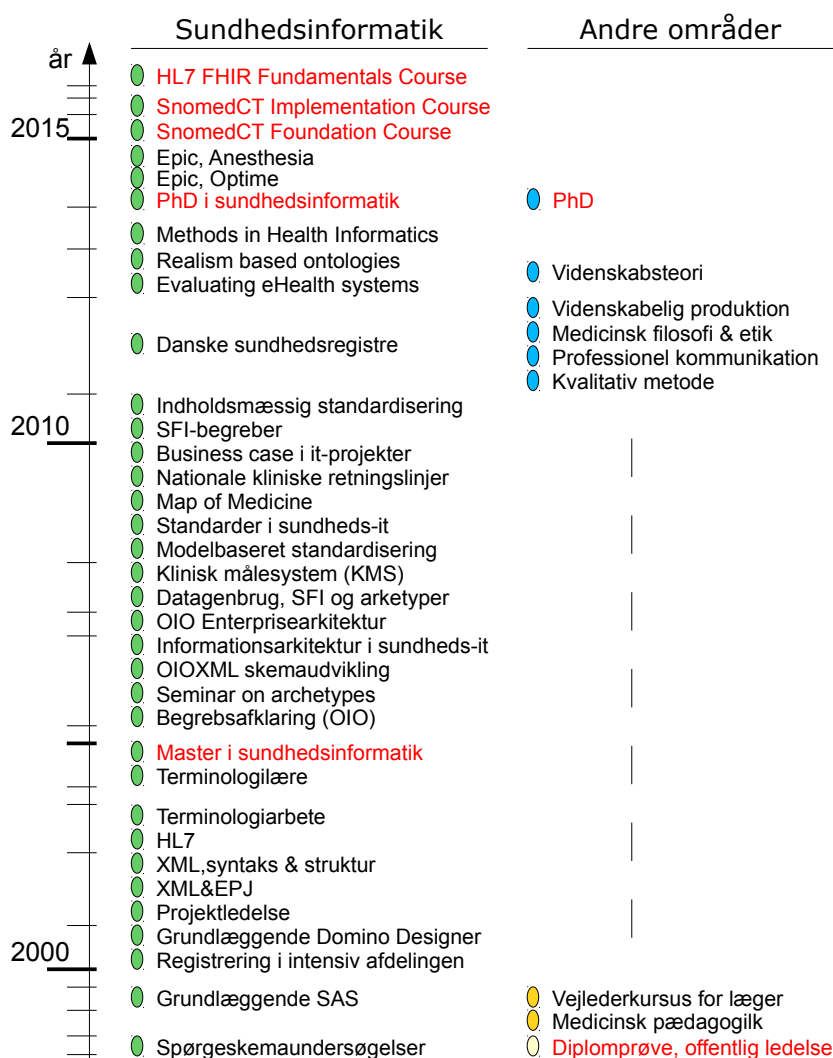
Sundhedsinformatik

Andre områder

år

HL7 FHIR Fundamentals Course
SnomedCT Implementation Course
2015
SnomedCT Foundation Course
Epic, Anesthesia
Epic, Optime
PhD i sundhedsinformatik
PhD
Methods in Health Informatics
Realism based ontologies
Videnskabsteori
Evaluating eHealth systems
Videnskabelig produktion
Medicinsk filosofi & etik
Danske sundhedsregistre
Professionel kommunikation
Kvalitativ metode
Indholdsmæssig standardisering
2010
SFI-begreber
Business case i it-projekter
Nationale kliniske retningslinjer
Map of Medicine
Standarder i sundheds-it
Modelbaseret standardisering
Klinisk målesystem (KMS)
Datagenbrug, SFI og arketyper
OIO Enterprisearkitektur
Informationsarkitektur i sundheds-it
OIOXML skemaudvikling
Seminar on archetypes
Begrebsafklaring (OIO)
Master i sundhedsinformatik
Terminologilære
Terminologiarbete
HL7
XML,syntaks & struktur
XML&EPJ
Projektledelse
Grundlæggende Domino Designer
2000
Registrering i intensiv afdelingen
Grundlæggende SAS
Vejlederkursus for læger
Medicinsk pædagogilk
Spørgeskemaundersøgelser
Diplomprøve, offentlig ledelse